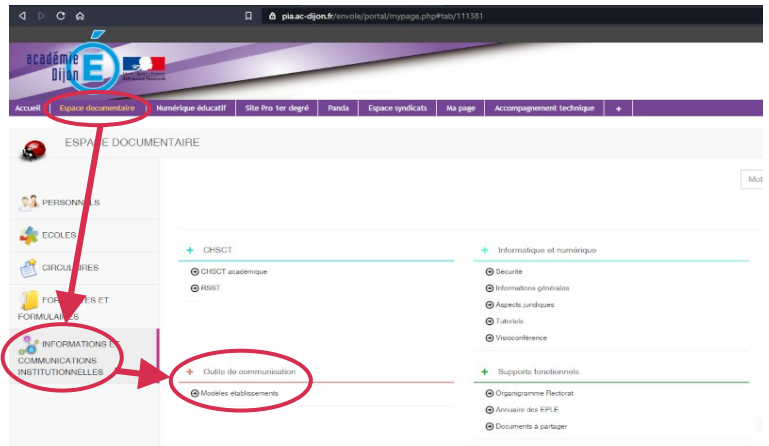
pia.ac-dijon.fr/envole/portal/mypage.php#tab/111381

académie Dijon É

Accueil | Espace documentaire | Numérique éducatif | Site Pro 1er degré | Panda | Espace syndicats | Ma page | Accompagnement technique | +

ESPACE DOCUMENTAIRE

PERSONNELS

ECOLES

CIRCULAIRES

FORMULAIRES ET FORMULAIRES

INFORMATIONS ET COMMUNICATIONS INSTITUTIONNELLES

Mot

+ CHSCT
CHSCT academique
RSST

+ Informatique et numérique
Securite
Informations générales
Aspects juridiques
Tutoriels
Visioconference

+ Outils de communication
Modèles établissements

+ Supports fonctionnels
Organigramme Rectorat
Annuaire des EPLE
Documents a partager